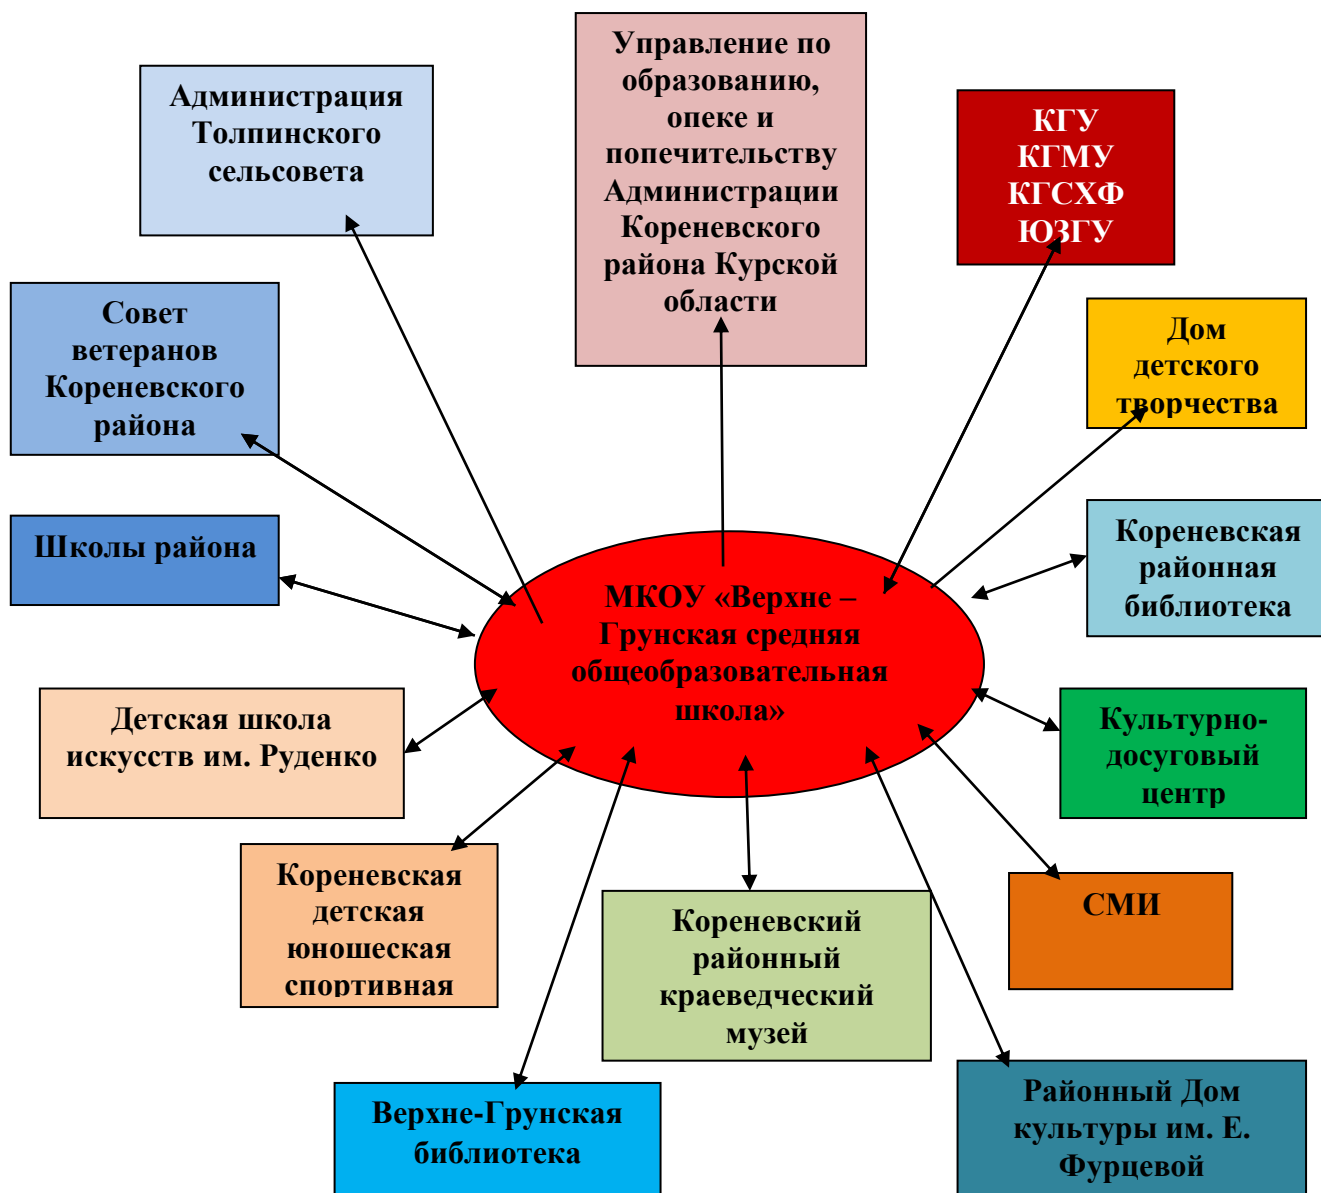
Управление по образованию, опеке и попечительству Администрации Кореневского района Курской области

Администрация Толпинского сельсовета

КГУ
КГМУ
КГСХФ
ЮЗГУ

Совет ветеранов Кореневского района

Дом детского творчества

Школы района

Кореневская районная библиотека

МКОУ «Верхне – Грунская средняя общеобразовательная школа»

Детская школа искусств им. Руденко

Культурно-досуговый центр

Кореневская детская юношеская спортивная

СМИ

Кореневский районный краеведческий музей

Верхне-Грунская библиотека

Районный Дом культуры им. Е. Фурцевой